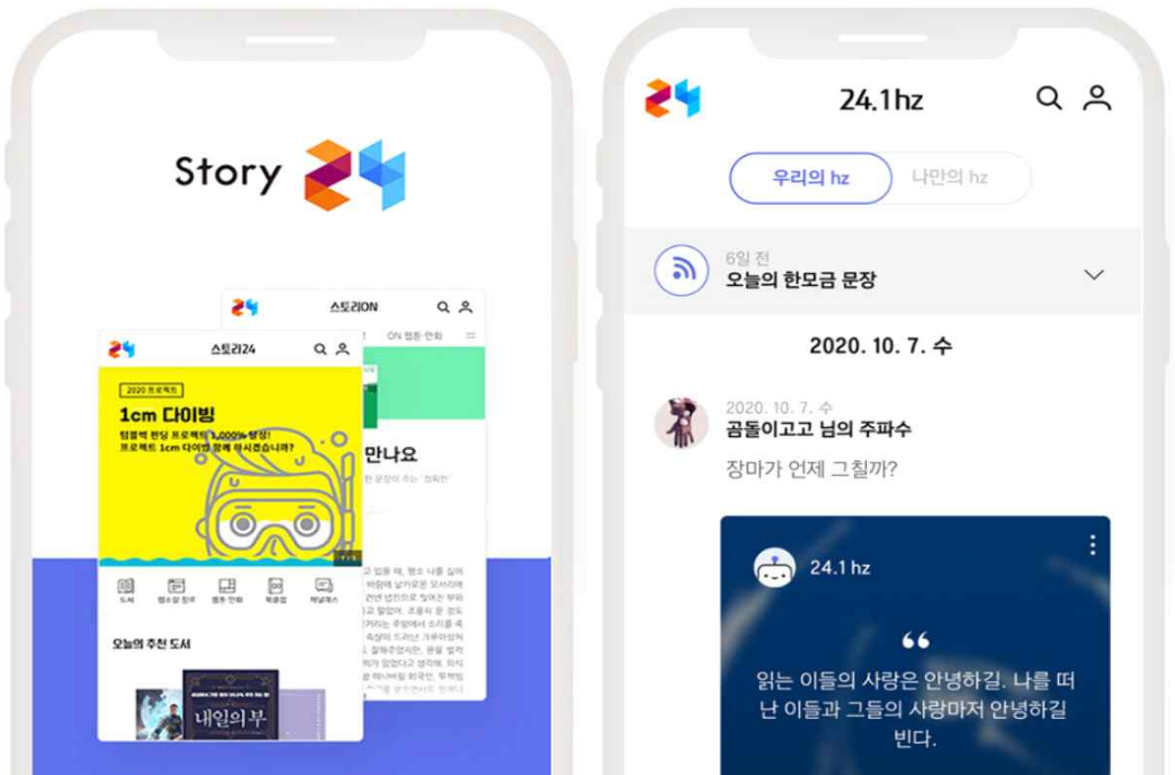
Story

스토리ON

ON 웹툰·만화

스토리24

2020 프로젝트

1cm 다이빙

텀블벅 펀딩 프로젝트 3,000% 달성!
프로젝트 1cm 다이빙 함께 하시겠습니까?

만나요

도서 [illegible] 웹툰·만화 북클럽 채널예스

오늘의 추천 도서

내일의 부

24.1hz

우리의 hz

나만의 hz

6일 전
오늘의 한모금 문장

2020. 10. 7. 수

2020. 10. 7. 수
곰돌이고고 님의 주파수

장마가 언제 그칠까?

24.1 hz

읽는 이들의 사랑은 안녕하길. 나를 떠난 이들과 그들의 사랑마저 안녕하길 빈다.